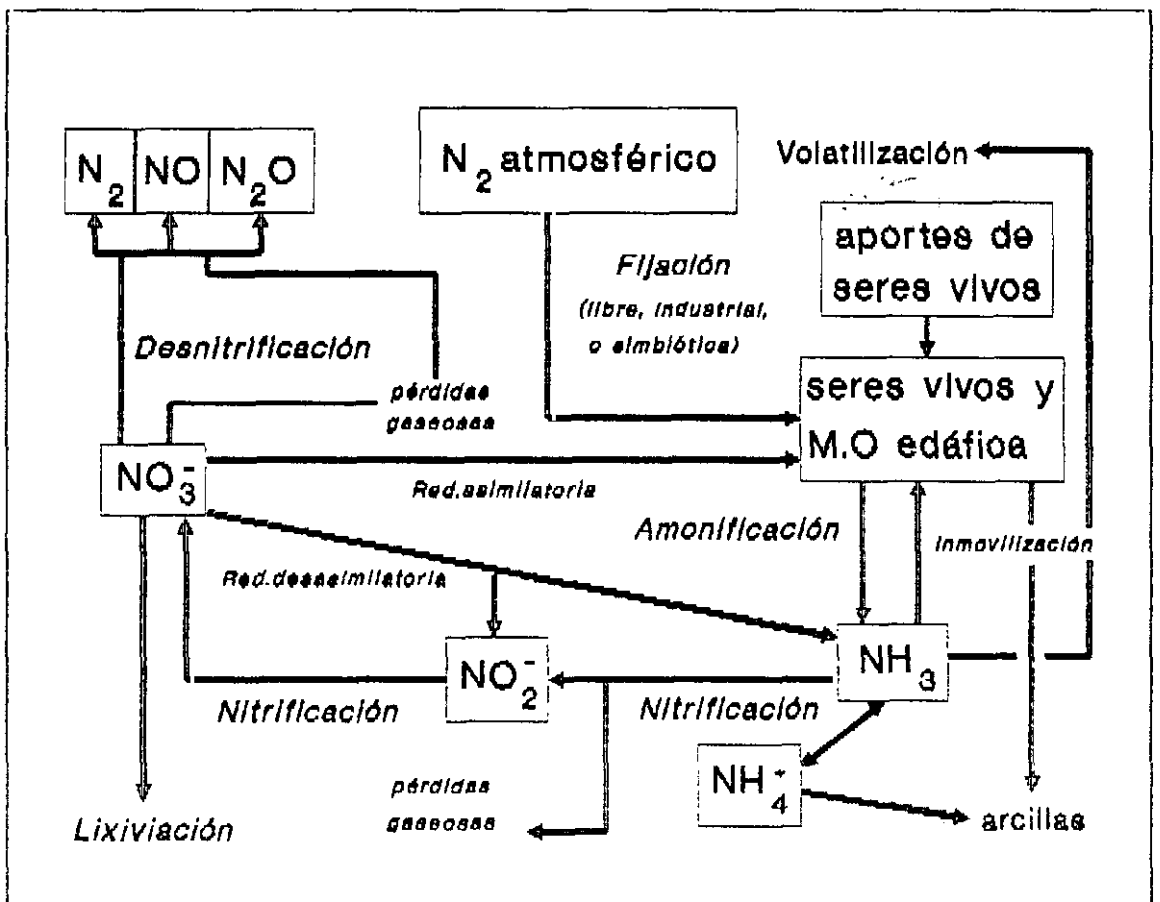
$N_2$ | NO | $N_2O$

$N_2$ atmosférico

Volatilización

aportes de seres vivos

Fijación (libre, industrial, o simbiótica)

Desnitrificación

pérdidas gaseosas

seres vivos y M.O edáfica

$NO_3^-$

Red.asimilatoria

Amonificación

Inmovilización

Red.desasimilatoria

$NO_2^-$

$NH_3$

Nitrificación

Nitrificación

$NH_4^+$

pérdidas gaseosas

Lixiviación

arcillas